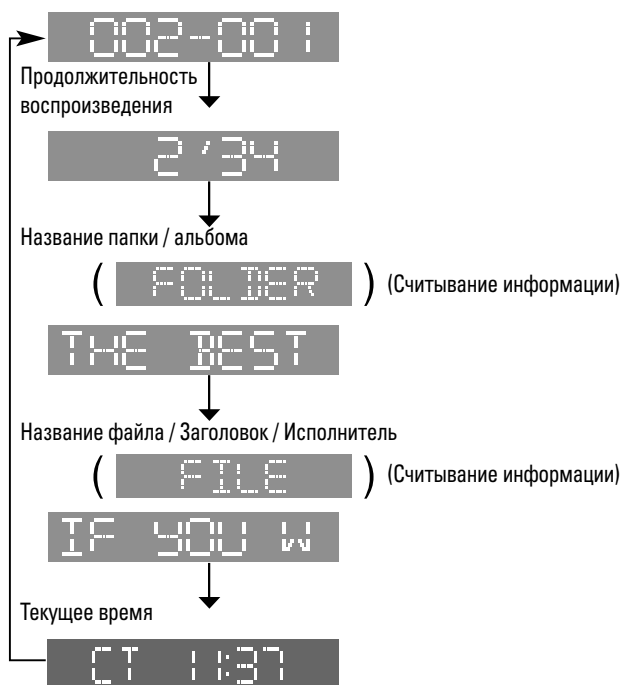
002-001

Продолжительность воспроизведения

2 ' 34

Название папки / альбома

( FOLDER ) (Считывание информации)

THE BEST

Название файла / Заголовок / Исполнитель

( FILE ) (Считывание информации)

IF YOU W

Текущее время

CT 11:37